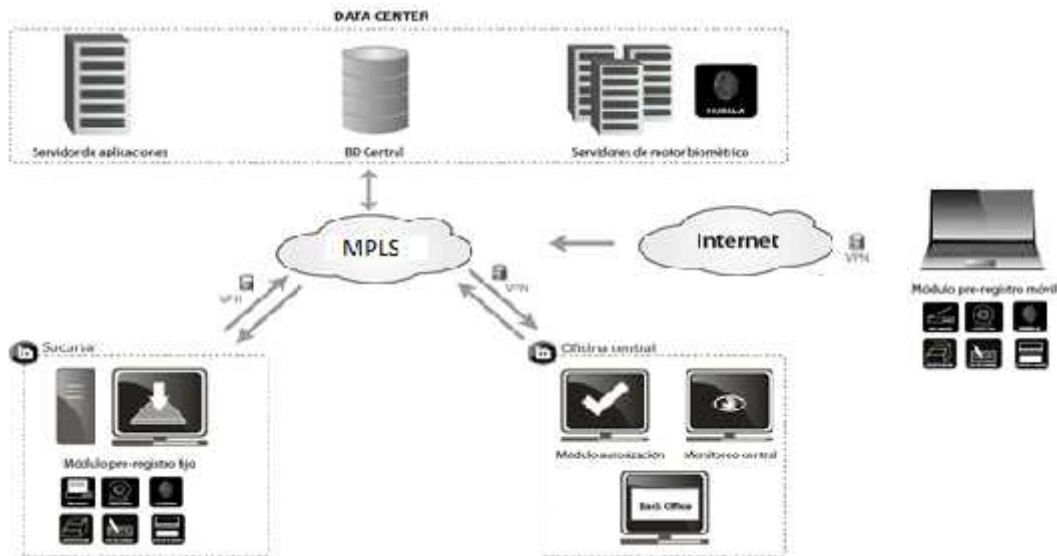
DATA CENTER

Servidor de aplicaciones

BD Central

Servidores de motor biométrico

MPLS

Internet

VPN

VPN

VPN

Módulo pre-registro móvil

Sucursal

Módulo pre-registro fijo

Oficina central

Módulo autorización

Monitoreo central

Back Office